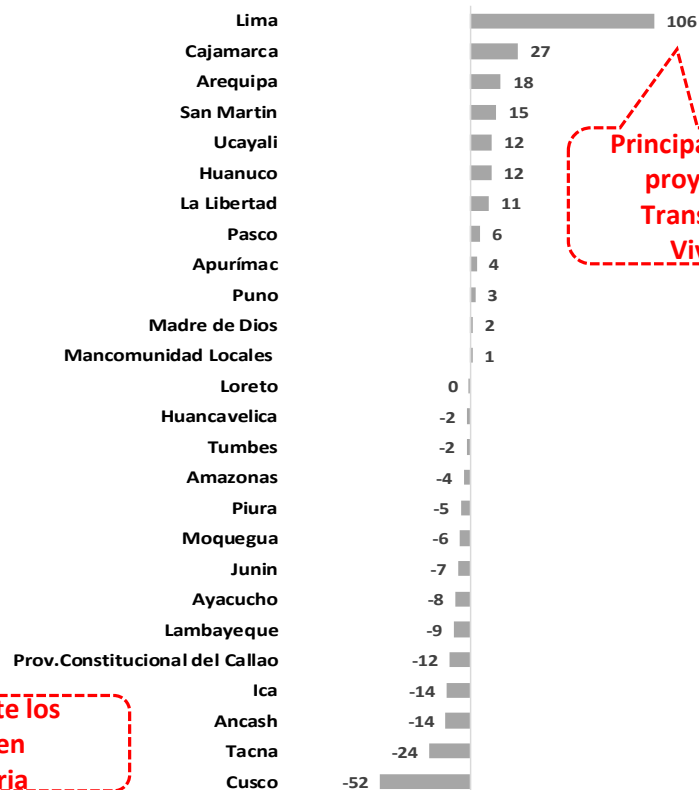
Lima 106
Cajamarca 27
Arequipa 18
San Martin 15
Ucayali 12
Huanuco 12
La Libertad 11
Pasco 6
Apurímac 4
Puno 3
Madre de Dios 2
Mancomunidad Locales 1
Loreto 0
Huancavelica -2
Tumbes -2
Amazonas -4
Piura -5
Moquegua -6
Junin -7
Ayacucho -8
Lambayeque -9
Prov.Constitucional del Callao -12
Ica -14
Ancash -14
Tacna -24
Cusco -52

Principa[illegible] proy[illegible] Trans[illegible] Viv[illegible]

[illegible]te los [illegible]en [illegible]ria